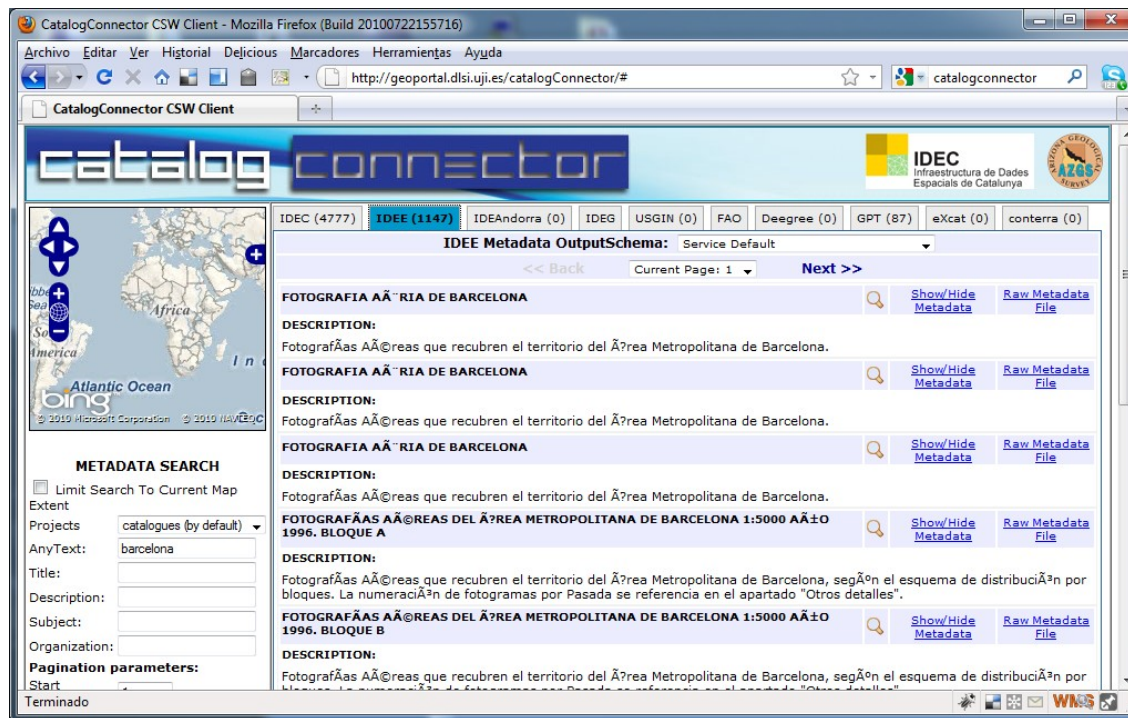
CatalogConnector CSW Client - Mozilla Firefox (Build 20100722155716)

Archivo Editar Ver Historial Delicious Marcadores Herramientas Ayuda

http://geoportal.dlsi.uji.es/catalogConnector/#

catalogconnector

CatalogConnector CSW Client

catalog connector

IDEC Infraestructura de Dades Espacials de Catalunya

AZGS ARIZONA GEOLOGICAL SURVEY

Africa

Atlantic Ocean

bing

© 2010 Microsoft Corporation © 2010 NAVTEQ

METADATA SEARCH

Limit Search To Current Map Extent

Projects catalogues (by default)

AnyText: barcelona

Title:

Description:

Subject:

Organization:

Pagination parameters:

Start

IDEC (4777) | IDEE (1147) | IDEAndorra (0) | IDEG | USGIN (0) | FAO | Deegree (0) | GPT (87) | eXcat (0) | conterra (0)

IDEE Metadata OutputSchema: Service Default

<< Back Current Page: 1 Next >>

FOTOGRAFIA AÃ¨RIA DE BARCELONA Show/Hide Metadata Raw Metadata File

DESCRIPTION:

FotografÃas AÃ©reas que recubren el territorio del Ã?rea Metropolitana de Barcelona.

FOTOGRAFIA AÃ¨RIA DE BARCELONA Show/Hide Metadata Raw Metadata File

DESCRIPTION:

FotografÃas AÃ©reas que recubren el territorio del Ã?rea Metropolitana de Barcelona.

FOTOGRAFIA AÃ¨RIA DE BARCELONA Show/Hide Metadata Raw Metadata File

DESCRIPTION:

FotografÃas AÃ©reas que recubren el territorio del Ã?rea Metropolitana de Barcelona.

FOTOGRAFÃAS AÃ©REAS DEL Ã?REA METROPOLITANA DE BARCELONA 1:5000 AÃ±O 1996. BLOQUE A Show/Hide Metadata Raw Metadata File

DESCRIPTION:

FotografÃas AÃ©reas que recubren el territorio del Ã?rea Metropolitana de Barcelona, segÃºn el esquema de distribuciÃ³n por bloques. La numeraciÃ³n de fotogramas por Pasada se referencia en el apartado "Otros detalles".

FOTOGRAFÃAS AÃ©REAS DEL Ã?REA METROPOLITANA DE BARCELONA 1:5000 AÃ±O 1996. BLOQUE B Show/Hide Metadata Raw Metadata File

DESCRIPTION:

FotografÃas AÃ©reas que recubren el territorio del Ã?rea Metropolitana de Barcelona, segÃºn el esquema de distribuciÃ³n por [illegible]

Terminado

WMS